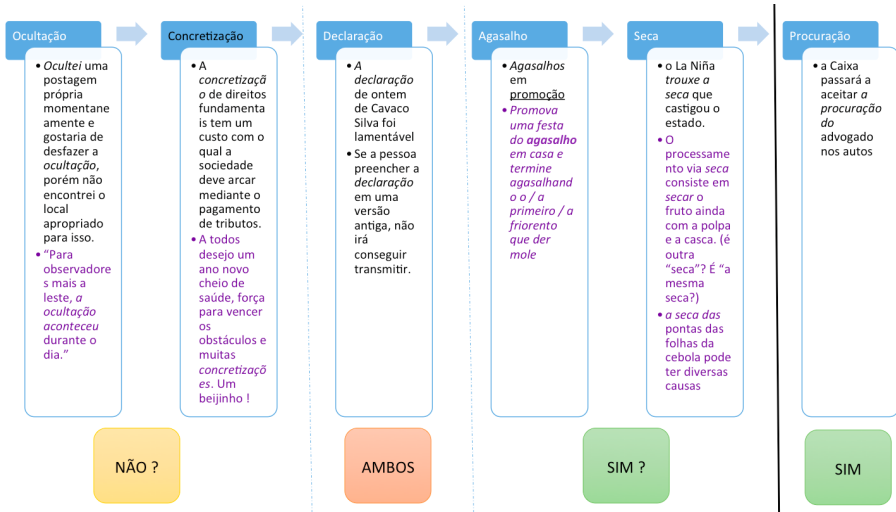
Ocultação

- Ocultei uma postagem própria momentaneamente e gostaria de desfazer a ocultação, porém não encontrei o local apropriado para isso.
- "Para observadores mais a leste, a ocultação aconteceu durante o dia."

Concretização

- A concretização de direitos fundamentais tem um custo com o qual a sociedade deve arcar mediante o pagamento de tributos.
- A todos desejo um ano novo cheio de saúde, força para vencer os obstáculos e muitas concretizações. Um beijinho !

NÃO ?

Declaração

- A declaração de ontem de Cavaco Silva foi lamentável
- Se a pessoa preencher a declaração em uma versão antiga, não irá conseguir transmitir.

AMBOS

Agasalho

- Agasalhos em promoção
- Promova uma festa do agasalho em casa e termine agasalhando o / a primeiro / a friorento que der mole

Seca

- o La Niña trouxe a seca que castigou o estado.
- O processamento via seca consiste em secar o fruto ainda com a polpa e a casca. (é outra "seca"? É "a mesma seca?)
- a seca das pontas das folhas da cebola pode ter diversas causas

SIM ?

Procuração

- a Caixa passará a aceitar a procuração do advogado nos autos

SIM